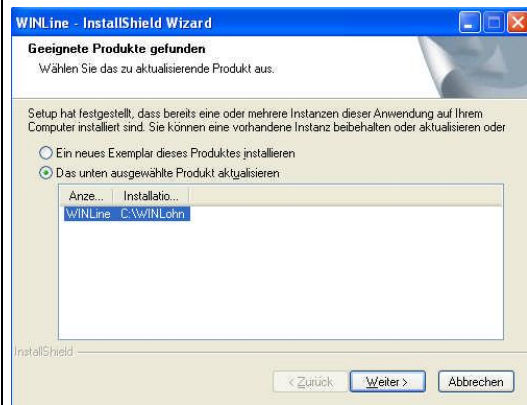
WINLine - InstallShield Wizard

Geeignete Produkte gefunden

Wählen Sie das zu aktualisierende Produkt aus.

Setup hat festgestellt, dass bereits eine oder mehrere Instanzen dieser Anwendung auf Ihrem Computer installiert sind. Sie können eine vorhandene Instanz beibehalten oder aktualisieren oder

Ein neues Exemplar dieses Produktes installieren

Das unten ausgewählte Produkt aktualisieren

| Anze... | Installatio... |
|---|---|
| WINLine | C:\WINLohn |

InstallShield

< Zurück | Weiter > | Abbrechen